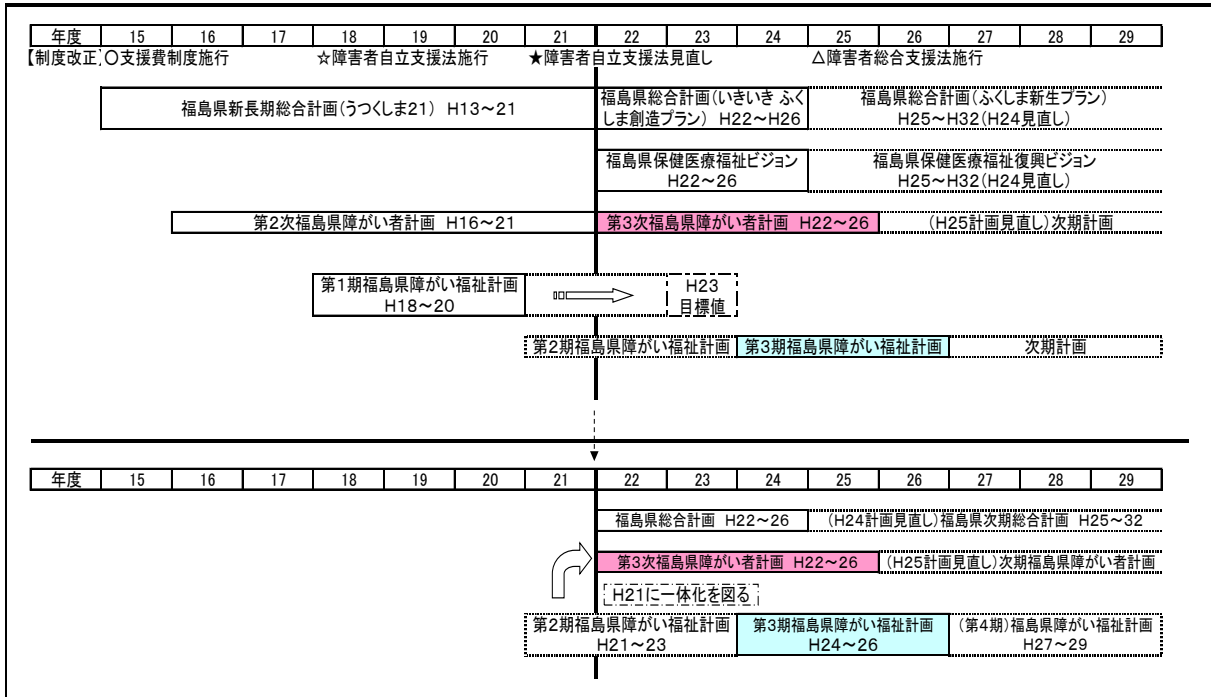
| 年度 | 15 | 16 | 17 | 18 | 19 | 20 | 21 | 22 | 23 | 24 | 25 | 26 | 27 | 28 | 29 |
|---|---|---|---|---|---|---|---|---|---|---|---|---|---|---|---|

【制度改正】○支援費制度施行　☆障害者自立支援法施行　★障害者自立支援法見直し　△障害者総合支援法施行

福島県新長期総合計画(うつくしま21) H13～21

福島県総合計画(いきいき ふくしま創造プラン) H22～H26

福島県総合計画(ふくしま新生プラン) H25～H32(H24見直し)

福島県保健医療福祉ビジョン H22～26

福島県保健医療福祉復興ビジョン H25～H32(H24見直し)

第2次福島県障がい者計画 H16～21

第3次福島県障がい者計画 H22～26

(H25計画見直し)次期計画

第1期福島県障がい福祉計画 H18～20

H23 目標値

第2期福島県障がい福祉計画

第3期福島県障がい福祉計画

次期計画

| 年度 | 15 | 16 | 17 | 18 | 19 | 20 | 21 | 22 | 23 | 24 | 25 | 26 | 27 | 28 | 29 |
|---|---|---|---|---|---|---|---|---|---|---|---|---|---|---|---|

福島県総合計画 H22～26

(H24計画見直し)福島県次期総合計画 H25～32

第3次福島県障がい者計画 H22～26

(H25計画見直し)次期福島県障がい者計画

H21に一体化を図る

第2期福島県障がい福祉計画 H21～23

第3期福島県障がい福祉計画 H24～26

(第4期)福島県障がい福祉計画 H27～29